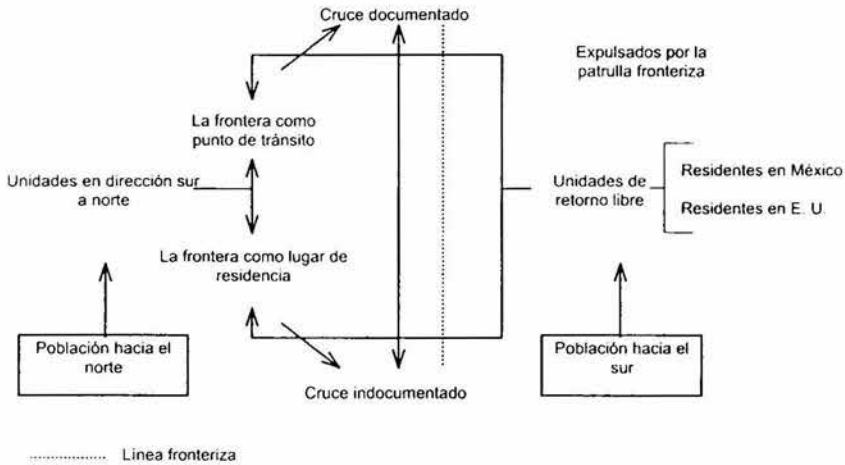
Cruce documentado

Expulsados por la patrulla fronteriza

La frontera como punto de tránsito

Unidades en dirección sur a norte

La frontera como lugar de residencia

Unidades de retorno libre

Residentes en México

Residentes en E. U.

Población hacia el norte

Cruce indocumentado

Población hacia el sur

Linea fronteriza